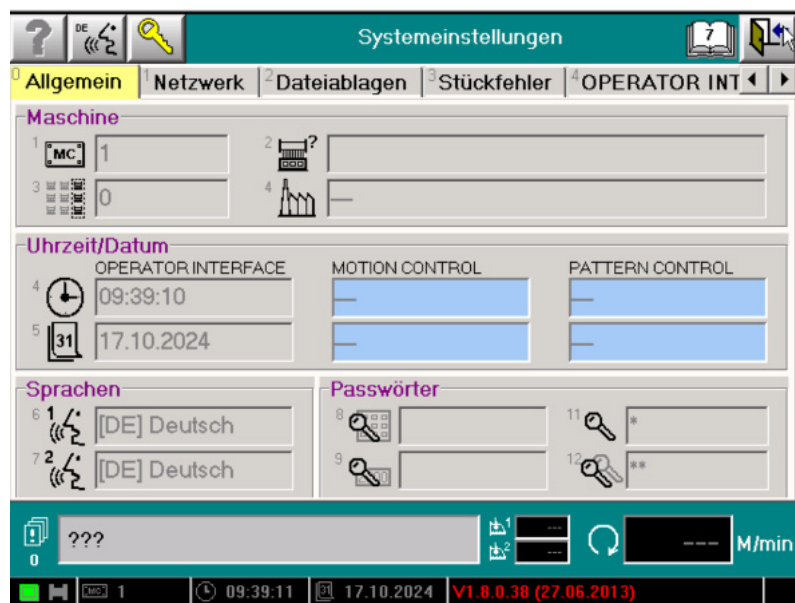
? DE Systemeinstellungen 7

0 Allgemein 1 Netzwerk 2 Dateiablagen 3 Stückfehler 4 OPERATOR INT

Maschine
1 MC 1
2
3 0
4 —

Uhrzeit/Datum
OPERATOR INTERFACE
MOTION CONTROL
PATTERN CONTROL
4 09:39:10 — —
5 31 17.10.2024 — —

Sprachen
6 1 [DE] Deutsch
7 2 [DE] Deutsch

Passwörter
8
9
11 *
12 **

0 ??? 1 --- 2 --- --- M/min

1 09:39:11 31 17.10.2024 V1.8.0.38 (27.06.2013)